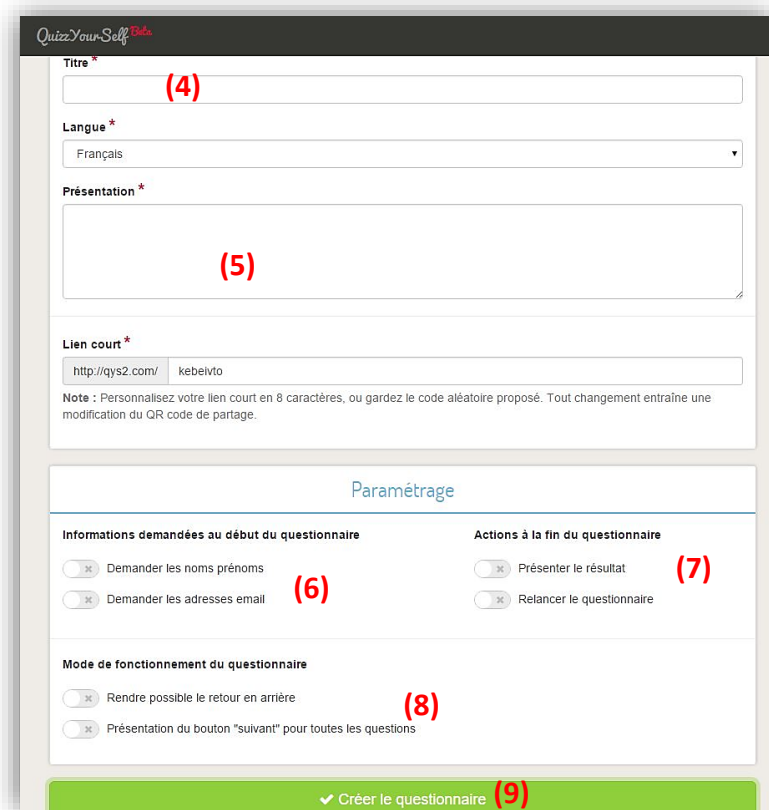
QuizzYourSelf Beta

Titre *

(4)

Langue *

Français

Présentation *

(5)

Lien court *

http://qys2.com/ kebeivto

Note : Personnalisez votre lien court en 8 caractères, ou gardez le code aléatoire proposé. Tout changement entraîne une modification du QR code de partage.

Paramétrage

Informations demandées au début du questionnaire

Demander les noms prénoms

Demander les adresses email

(6)

Actions à la fin du questionnaire

Présenter le résultat

Relancer le questionnaire

(7)

Mode de fonctionnement du questionnaire

Rendre possible le retour en arrière

Présentation du bouton "suivant" pour toutes les questions

(8)

✔ Créer le questionnaire (9)